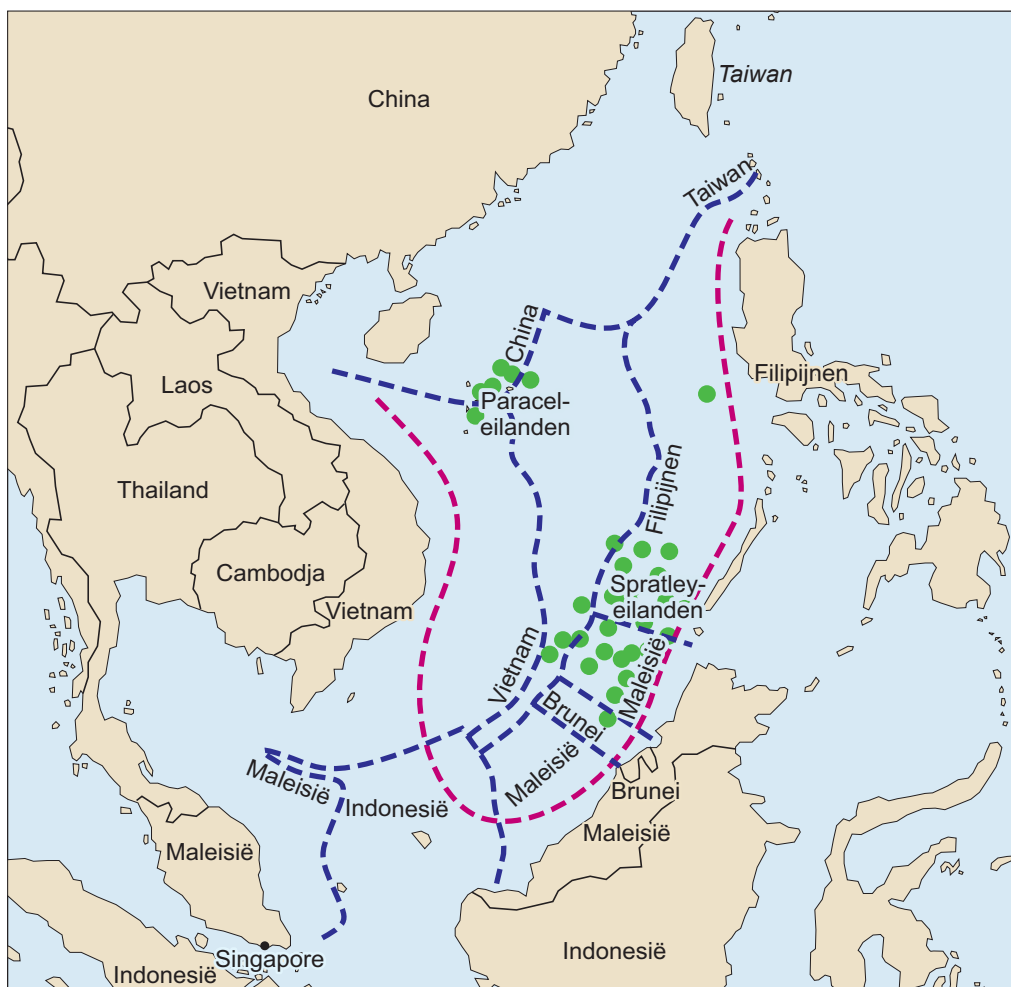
Taiwan

China

Taiwan

Vietnam

China

Laos

Paracel-eilanden

Filipijnen

Thailand

Filipijnen

Cambodja

Spratley-eilanden

Vietnam

Vietnam

Maleisië

Brunei

Maleisië

Maleisië

Indonesië

Maleisië

Brunei

Maleisië

Singapore

Indonesië

Indonesië